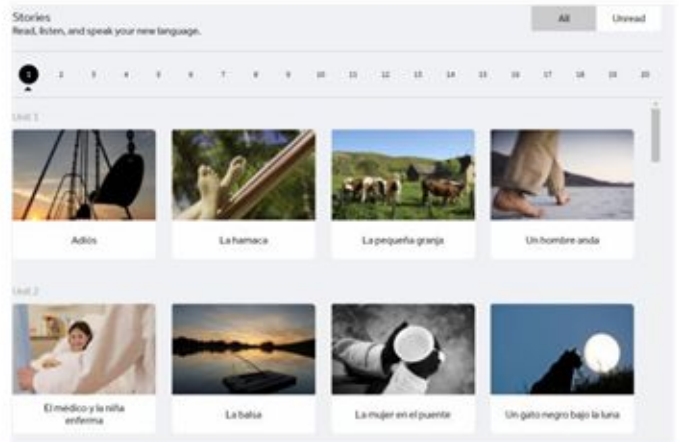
Stories
Read, listen, and speak your new language.

All
Unread

1 2 3 4 5 6 7 8 9 10 11 12 13 14 15 16 17 18 19 20

Unit 1

Adiós

La hamaca

La pequeña granja

Un hombre anda

Unit 2

El médico y la niña enferma

La balsa

La mujer en el puente

Un gato negro bajo la luna